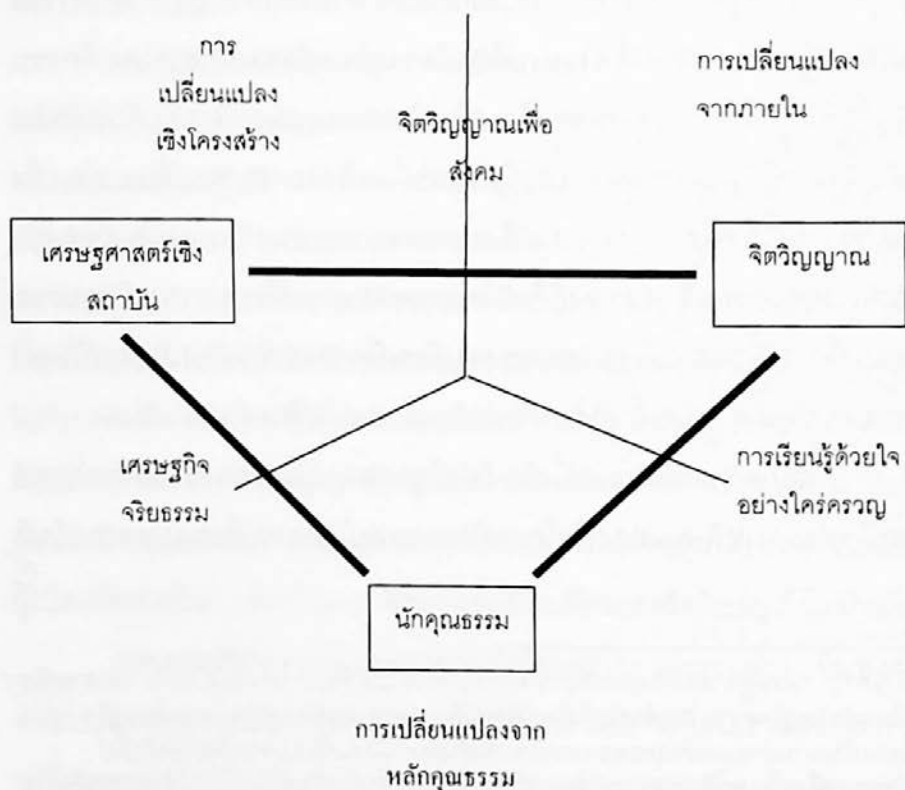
การ
เปลี่ยนแปลง
เชิงโครงสร้าง

จิตวิญญาณเพื่อ
สังคม

การเปลี่ยนแปลง
จากภายใน

เศรษฐศาสตร์เชิง
สถาบัน

จิตวิญญาณ

เศรษฐกิจ
จริยธรรม

การเรียนรู้ด้วยใจ
อย่างใคร่ครวญ

นักคุณธรรม

การเปลี่ยนแปลงจาก
หลักคุณธรรม